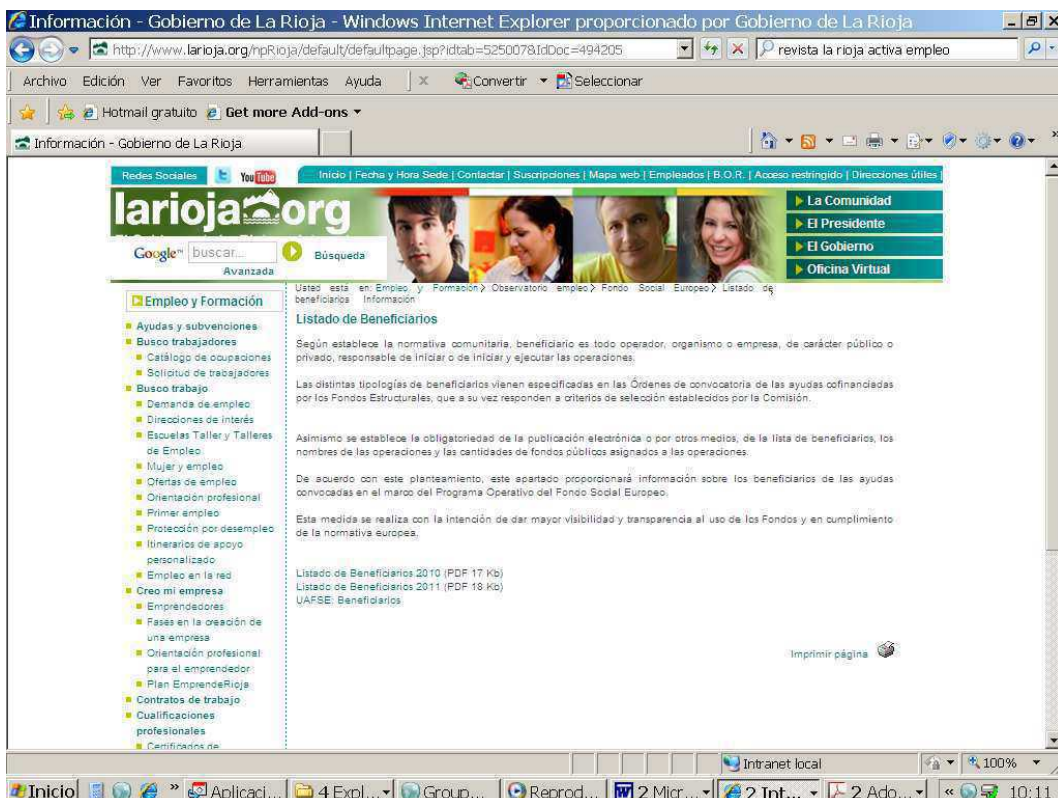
Información - Gobierno de La Rioja - Windows Internet Explorer proporcionado por Gobierno de La Rioja

http://www.larioja.org/npRioja/default/defaultpage.jsp?idtab=525007&IdDoc=494205

revista la rioja activa empleo

Archivo Edición Ver Favoritos Herramientas Ayuda

Convertir Seleccionar

Hotmail gratuito Get more Add-ons

Información - Gobierno de La Rioja

Redes Sociales YouTube

Inicio | Fecha y Hora Sede | Contactar | Suscripciones | Mapa web | Empleados | B.O.R. | Acceso restringido | Direcciones útiles

larioja.org

La Comunidad
El Presidente
El Gobierno
Oficina Virtual

Google buscar... Búsqueda Avanzada

Usted está en: Empleo y Formación > Observatorio empleo > Fondo Social Europeo > Listado de beneficiarios Información

Empleo y Formación

Ayudas y subvenciones
Busco trabajadores
Catálogo de ocupaciones
Solicitud de trabajadores
Busco trabajo
Demanda de empleo
Direcciones de interés
Escuelas Taller y Talleres de Empleo
Mujer y empleo
Ofertas de empleo
Orientación profesional
Primer empleo
Protección por desempleo
Itinerarios de apoyo personalizado
Empleo en la red
Creo mi empresa
Emprendedores
Fases en la creación de una empresa
Orientación profesional para el emprendedor
Plan EmprendeRioja
Contratos de trabajo
Cualificaciones profesionales
Certificados de

Listado de Beneficiarios

Según establece la normativa comunitaria, beneficiario es todo operador, organismo o empresa, de carácter público o privado, responsable de iniciar o de iniciar y ejecutar las operaciones.

Las distintas tipologías de beneficiarios vienen especificadas en las Órdenes de convocatoria de las ayudas cofinanciadas por los Fondos Estructurales, que a su vez responden a criterios de selección establecidos por la Comisión.

Asimismo se establece la obligatoriedad de la publicación electrónica o por otros medios, de la lista de beneficiarios, los nombres de las operaciones y las cantidades de fondos públicos asignados a las operaciones.

De acuerdo con este planteamiento, este apartado proporcionará información sobre los beneficiarios de las ayudas convocadas en el marco del Programa Operativo del Fondo Social Europeo.

Esta medida se realiza con la intención de dar mayor visibilidad y transparencia al uso de los Fondos y en cumplimiento de la normativa europea.

Listado de Beneficiarios 2010 (PDF 17 Kb)
Listado de Beneficiarios 2011 (PDF 18 Kb)
UAFSE: Beneficiarios

Imprimir página

Intranet local 100%

Inicio Aplicaci... 4 Expl... Group... Reprod... 2 Micr... 2 Int... 2 Ado... 10:11